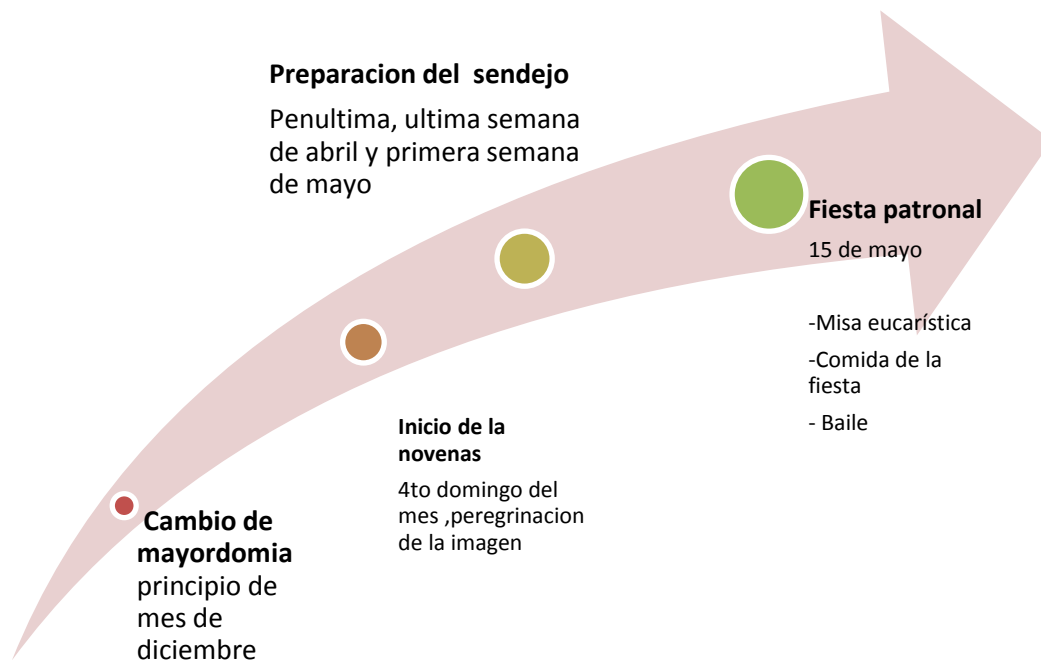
Cambio de mayordomia
principio de mes de diciembre

Inicio de la novenas
4to domingo del mes ,peregrinacion de la imagen

Preparacion del sendejo
Penultima, ultima semana de abril y primera semana de mayo

Fiesta patronal
15 de mayo

-Misa eucarística
-Comida de la fiesta
- Baile